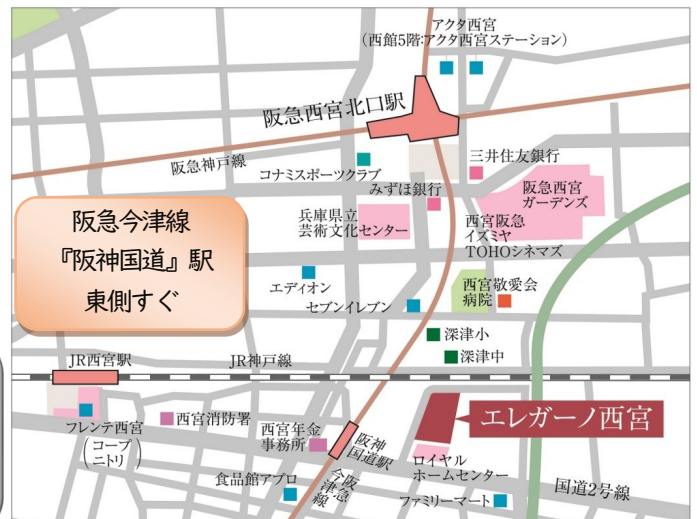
アクタ西宮
（西館5階:アクタ西宮ステーション）

阪急西宮北口駅

阪急神戸線

コナミスポーツクラブ

三井住友銀行

みずほ銀行

阪急西宮ガーデンズ

阪急今津線
『阪神国道』駅
東側すぐ

兵庫県立芸術文化センター

西宮阪急
イズミヤ
TOHOシネマズ

エディオン

西宮敬愛会病院

セブンイレブン

深津小

深津中

JR西宮駅

JR神戸線

フレンテ西宮
（コープ
ニトリ）

西宮消防署

西宮年金事務所

阪神国道駅

エレガーノ西宮

ロイヤルホームセンター

食品館アプロ

今津線
阪急

ファミリーマート

国道2号線